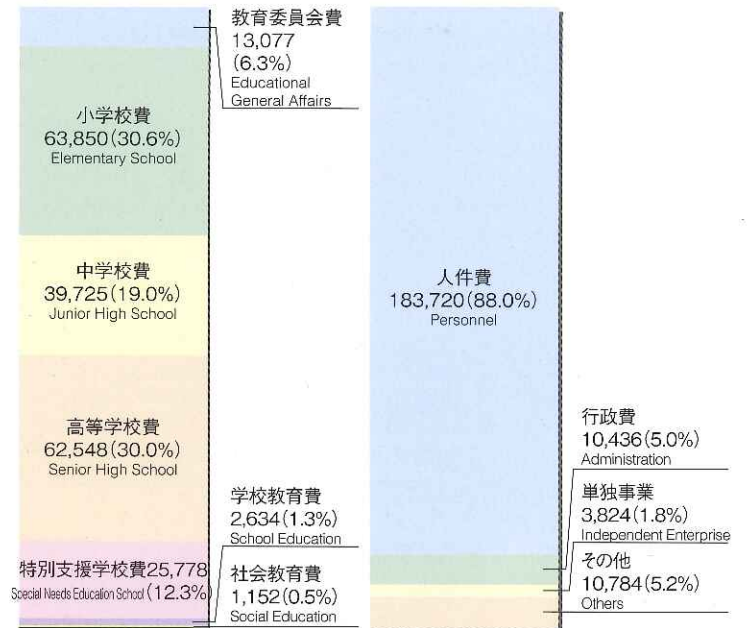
教育委員会費
13,077
(6.3%)
Educational General Affairs

小学校費
63,850(30.6%)
Elementary School

中学校費
39,725(19.0%)
Junior High School

高等学校費
62,548(30.0%)
Senior High School

学校教育費
2,634(1.3%)
School Education

特別支援学校費25,778
Special Needs Education School (12.3%)

社会教育費
1,152(0.5%)
Social Education

人件費
183,720(88.0%)
Personnel

行政費
10,436(5.0%)
Administration

単独事業
3,824(1.8%)
Independent Enterprise

その他
10,784(5.2%)
Others